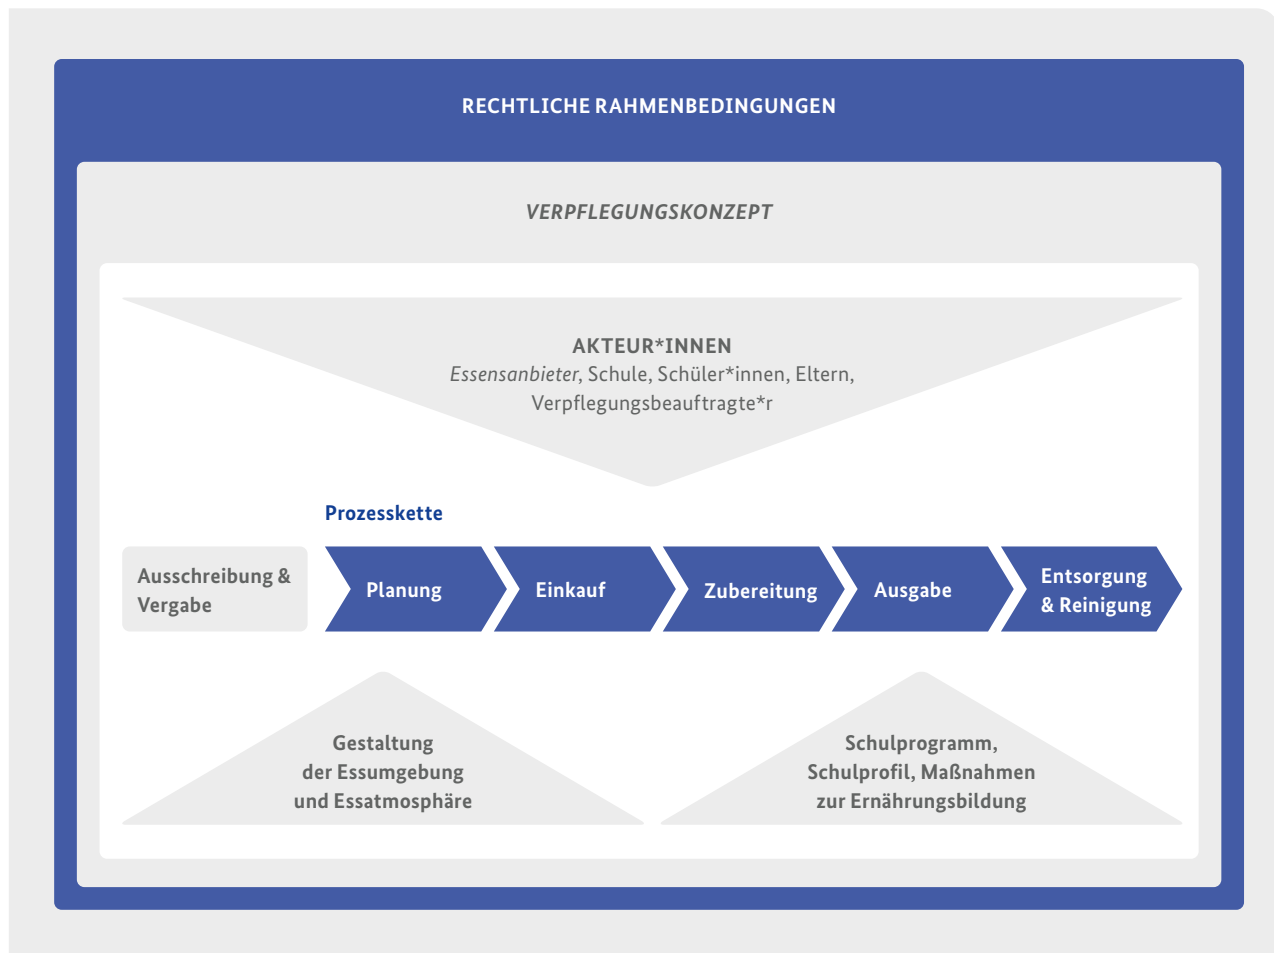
RECHTLICHE RAHMENBEDINGUNGEN

VERPFLEGUNGSKONZEPT

AKTEUR*INNEN
Essensanbieter, Schule, Schüler*innen, Eltern, Verpflegungsbeauftragte*r

Prozesskette

Ausschreibung & Vergabe

Planung

Einkauf

Zubereitung

Ausgabe

Entsorgung & Reinigung

Gestaltung der Essumgebung und Essatmosphäre

Schulprogramm, Schulprofil, Maßnahmen zur Ernährungsbildung